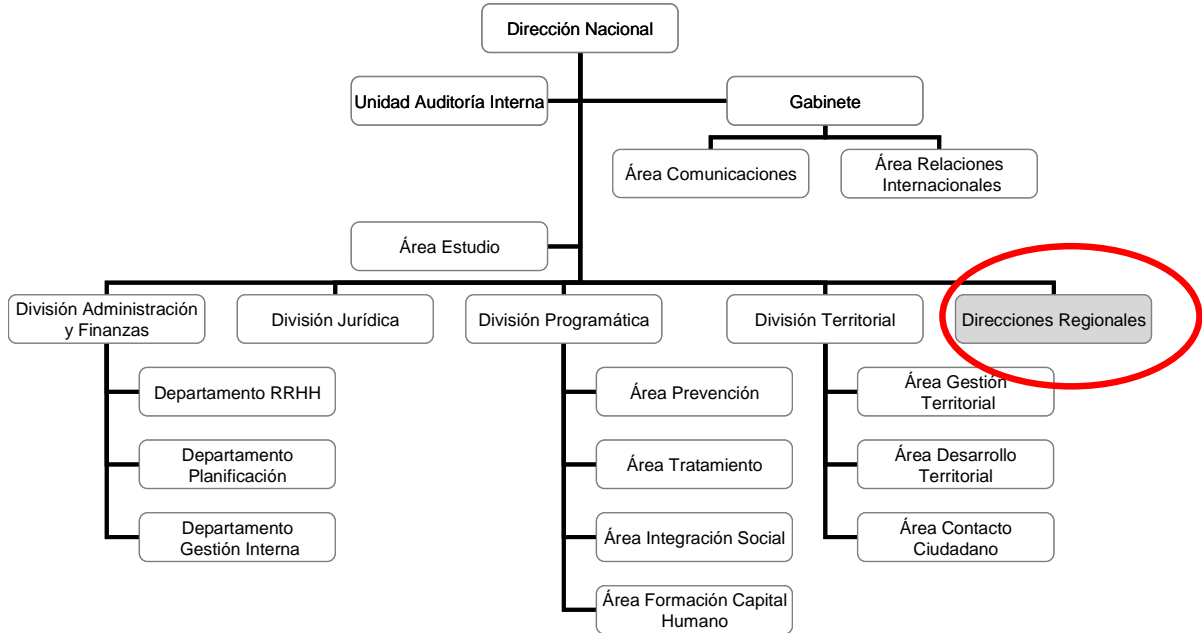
Dirección Nacional

Unidad Auditoría Interna

Gabinete

Área Comunicaciones

Área Relaciones Internacionales

Área Estudio

División Administración y Finanzas

Departamento RRHH

Departamento Planificación

Departamento Gestión Interna

División Jurídica

División Programática

Área Prevención

Área Tratamiento

Área Integración Social

Área Formación Capital Humano

División Territorial

Área Gestión Territorial

Área Desarrollo Territorial

Área Contacto Ciudadano

Direcciones Regionales